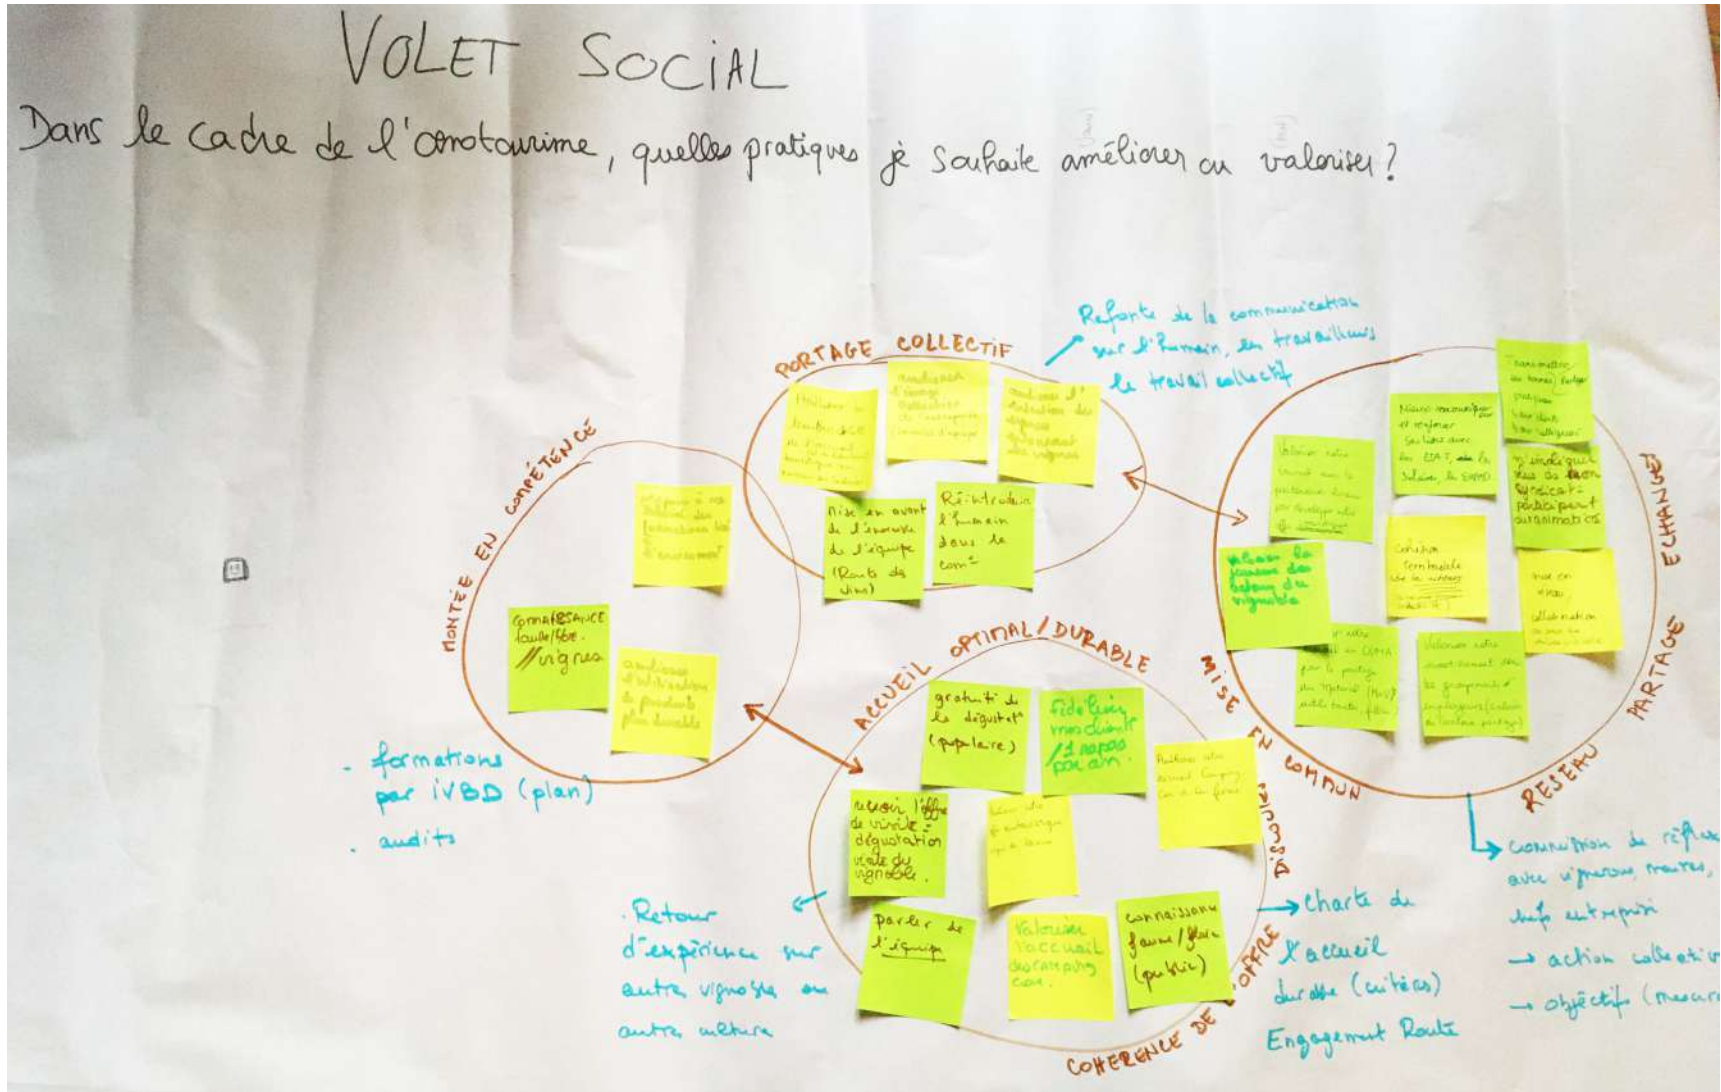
VOLET SOCIAL

Dans le cadre de l'oenotourisme, quelles pratiques je souhaite améliorer ou valoriser?

PORTAGE COLLECTIF

Renforcer de la communication sur l'humain, les travailleurs le travail collectif

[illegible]

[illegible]

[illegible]

Mise en avant de l'humain de l'équipe (Route des vins)

Réintroduire l'humain dans la com°

MONTÉE EN COMPÉTENCE

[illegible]

Connaissance faune/flore. // vignes

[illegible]

- formations par IVBD (plan)

. audits

ACCUEIL OPTIMAL/DURABLE

gratuité de la dégustat° (populaire)

Fidéliser nos clients / 1 repas par an.

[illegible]

revoir l'offre de visite - dégustation visite du vignoble.

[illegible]

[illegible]

Parler de l'équipe

Valoriser l'accueil des camping cars.

connaissance faune/flore (public)

. Retour d'expérience sur autre vignoble ou autre culture

COHERENCE DE L'OFFRE

DISCOURS

→ charte de l'accueil durable (critères) Engagement Route

MISE EN COMMUN

RESEAU PARTAGE ECHANGES

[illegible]

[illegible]

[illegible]

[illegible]

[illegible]

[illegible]

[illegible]

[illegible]

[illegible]

→ commission de réflexion avec vignerons, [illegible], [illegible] entreprises

→ action collective

→ objectifs (mesure